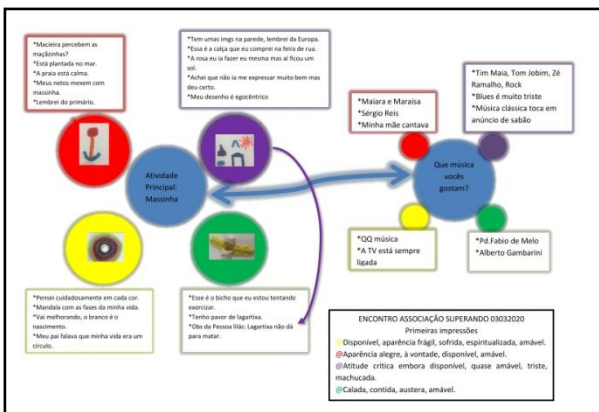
*Macieira percebem as maçãzinhas?
*Está plantada no mar.
*A praia está calma.
*Meus netos mexem com massinha.
*Lembrei do primário.

*Tem umas imgs na parede, lembrei da Europa.
*Essa é a calça que eu comprei na feira de rua.
*A rosa eu ia fazer eu mesma mas aí ficou um sol.
*Achei que não ia me expressar muito bem mas deu certo.
*Meu desenho é egocêntrico

*Maiara e Maraisa
*Sérgio Reis
*Minha mãe cantava

*Tim Maia, Tom Jobim, Zé Ramalho, Rock
*Blues é muito triste
*Música clássica toca em anúncio de sabão

Atividade Principal: Massinha

Que música vocês gostam?

*QQ música
*A TV está sempre ligada

*Pd.Fabio de Melo
*Alberto Gambarini

*Pensei cuidadosamente em cada cor.
*Mandala com as fases da minha vida.
*Vai melhorando, o branco é o nascimento.
*Meu pai falava que minha vida era um círculo.

*Esse é o bicho que eu estou tentando exorcizar.
*Tenho pavor de lagartixa.
*Obs da Pessoa lilás: Lagartixa não dá para matar.

ENCONTRO ASSOCIAÇÃO SUPERANDO 03032020
Primeiras impressões
Disponível, aparência frágil, sofrida, espiritualizada, amável.
Aparência alegre, à vontade, disponível, amável.
Atitude crítica embora disponível, quase amável, triste, machucada.
Calada, contida, austera, amável.